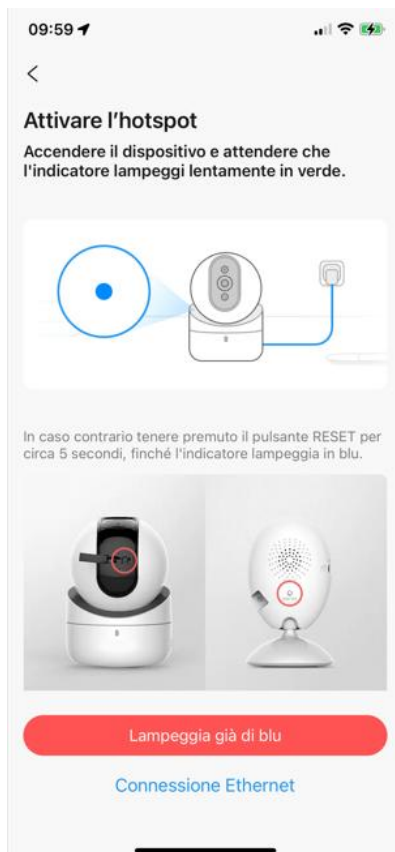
09:59

<

Attivare l'hotspot

Accendere il dispositivo e attendere che l'indicatore lampeggi lentamente in verde.

In caso contrario tenere premuto il pulsante RESET per circa 5 secondi, finché l'indicatore lampeggia in blu.

Lampeggia già di blu

Connessione Ethernet